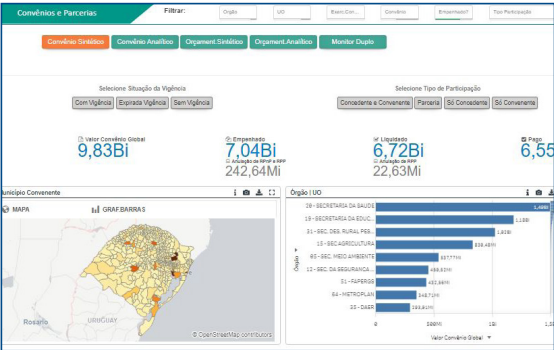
Convênios e Parcerias

Filtrar: Orgão UO Exerc.Con... Convênio Empenhado? Tipo Participação

Convênio Sintético Convênio Analítico Orçament.Sintético Orçament.Analítico Monitor Duplo

Selecione Situação da Vigência

Com Vigência Expirada Vigência Sem Vigência

Selecione Tipo de Participação

Concedente e Convenente Parceria Só Concedente Só Convenente

Valor Convênio Global
9,83Bi

Empenhado
7,04Bi
Anulação de RP e RPP
242,64Mi

Liquidado
6,72Bi
Anulação de RPP
22,63Mi

Pago
6,55

unicípio Convenente

MAPA GRAF.BARRAS

Rosario URUGUAY

© OpenStreetMap contributors

Órgão | UO

28 - SECRETARIA DA SAÚDE 1,48Bi
18 - SECRETARIA DA EDUC... 1,13Bi
31 - SEC. DES. RURAL PES... 1,10Bi
15 - SEC AGRICULTURA 835,45Mi
85 - SEC. MEIO AMBIENTE 557,77Mi
12 - SEC. DA SEGURANÇA ... 498,53Mi
51 - FAPERGS 452,56Mi
64 - METROPLAN 348,71Mi
35 - DAER 293,61Mi

Órgão

0 500Mi 1Bi 1,5Bi

Valor Convênio Global